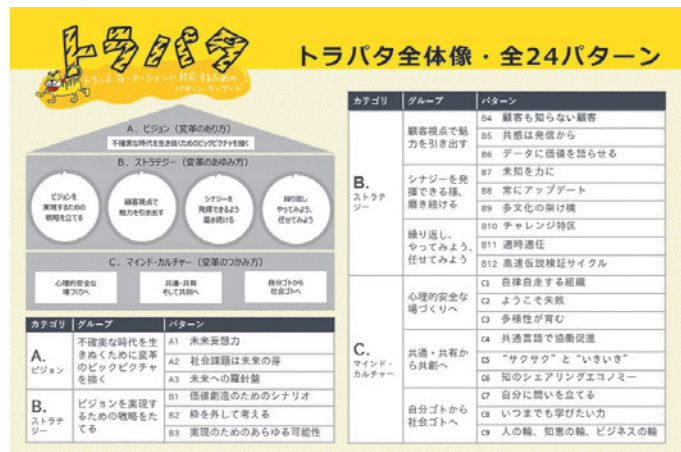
トラパタ
トランスフォーメーションに対応するための パターン・ランゲージ

トラパタ全体像・全24パターン

A. ビジョン（変革のあり方）
不確実な時代を生きぬくためのビッグピクチャを描く

B. ストラテジー（変革のあゆみ方）

ビジョンを実現するための戦略を立てる
顧客視点で魅力を引き出す
シナジーを発揮できる様、磨き続ける
繰り返し、やってみよう、任せてみよう

C. マインド・カルチャー（変革のつかみ方）

心理的安全な場づくりへ
共通・共有そして共創へ
自分ゴトから社会ゴトへ

| カテゴリ | グループ | パターン |
|---|---|---|
| A. ビジョン | 不確実な時代を生きぬくために変革のビッグピクチャを描く | A1 未来妄想力 |
| | | A2 社会課題は未来の芽 |
| | | A3 未来への羅針盤 |
| B. ストラテジー | ビジョンを実現するための戦略を立てる | B1 価値創造のためのシナリオ |
| | | B2 枠を外して考える |
| | | B3 実現のためのあらゆる可能性 |

| カテゴリ | グループ | パターン |
|---|---|---|
| B. ストラテジー | 顧客視点で魅力を引き出す | B4 顧客も知らない顧客 |
| | | B5 共感は発信から |
| | | B6 データに価値を語らせる |
| | シナジーを発揮できる様、磨き続ける | B7 未知を力に |
| | | B8 常にアップデート |
| | | B9 多文化の架け橋 |
| | 繰り返し、やってみよう、任せてみよう | B10 チャレンジ特区 |
| | | B11 適時適任 |
| | | B12 高速仮説検証サイクル |
| C. マインド・カルチャー | 心理的安全な場づくりへ | C1 自律自走する組織 |
| | | C2 ようこそ失敗 |
| | | C3 多様性が育む |
| | 共通・共有から共創へ | C4 共通言語で協働促進 |
| | | C5 “サクサク”と“いきいき” |
| | | C6 知のシェアリングエコノミー |
| | 自分ゴトから社会ゴトへ | C7 自分に問いを立てる |
| | | C8 いつまでも学びたい力 |
| | | C9 人の輪、知恵の輪、ビジネスの輪 |